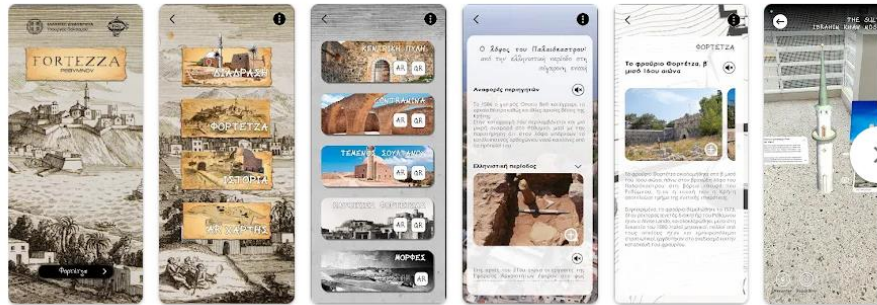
FORTEZZA
ΡΕΘΥΜΝΟΥ

Φορτώνει

ΔΙΑΔΡΑΣΗ

ΦΟΡΤΕΤΖΑ

ΙΣΤΟΡΙΑ

ΑΡ. ΧΑΡΤΗΣ

ΚΕΝΤΡΙΚΗ ΠΥΛΗ
AR
QR

ΟΠΛΑΠΟΘΗΚΗ
AR
QR

ΤΕΖΕΜΕ ΣΟΥΛΤΑΝΟΥ
AR
QR

ΑΝΑΘΕΣΗ ΦΟΡΤΕΤΖΑΣ
AR
QR

ΜΟΡΦΕΣ

Ο λόφος του Παλαιόκαστρου
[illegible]

Ανασκαφή περιοχής

Ελληνιστική περίοδος

ΦΟΡΤΕΤΖΑ

Το φρούριο Φορτέτζα, β' μισό 16ου αιώνα

THE QU
ISLANDS
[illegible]